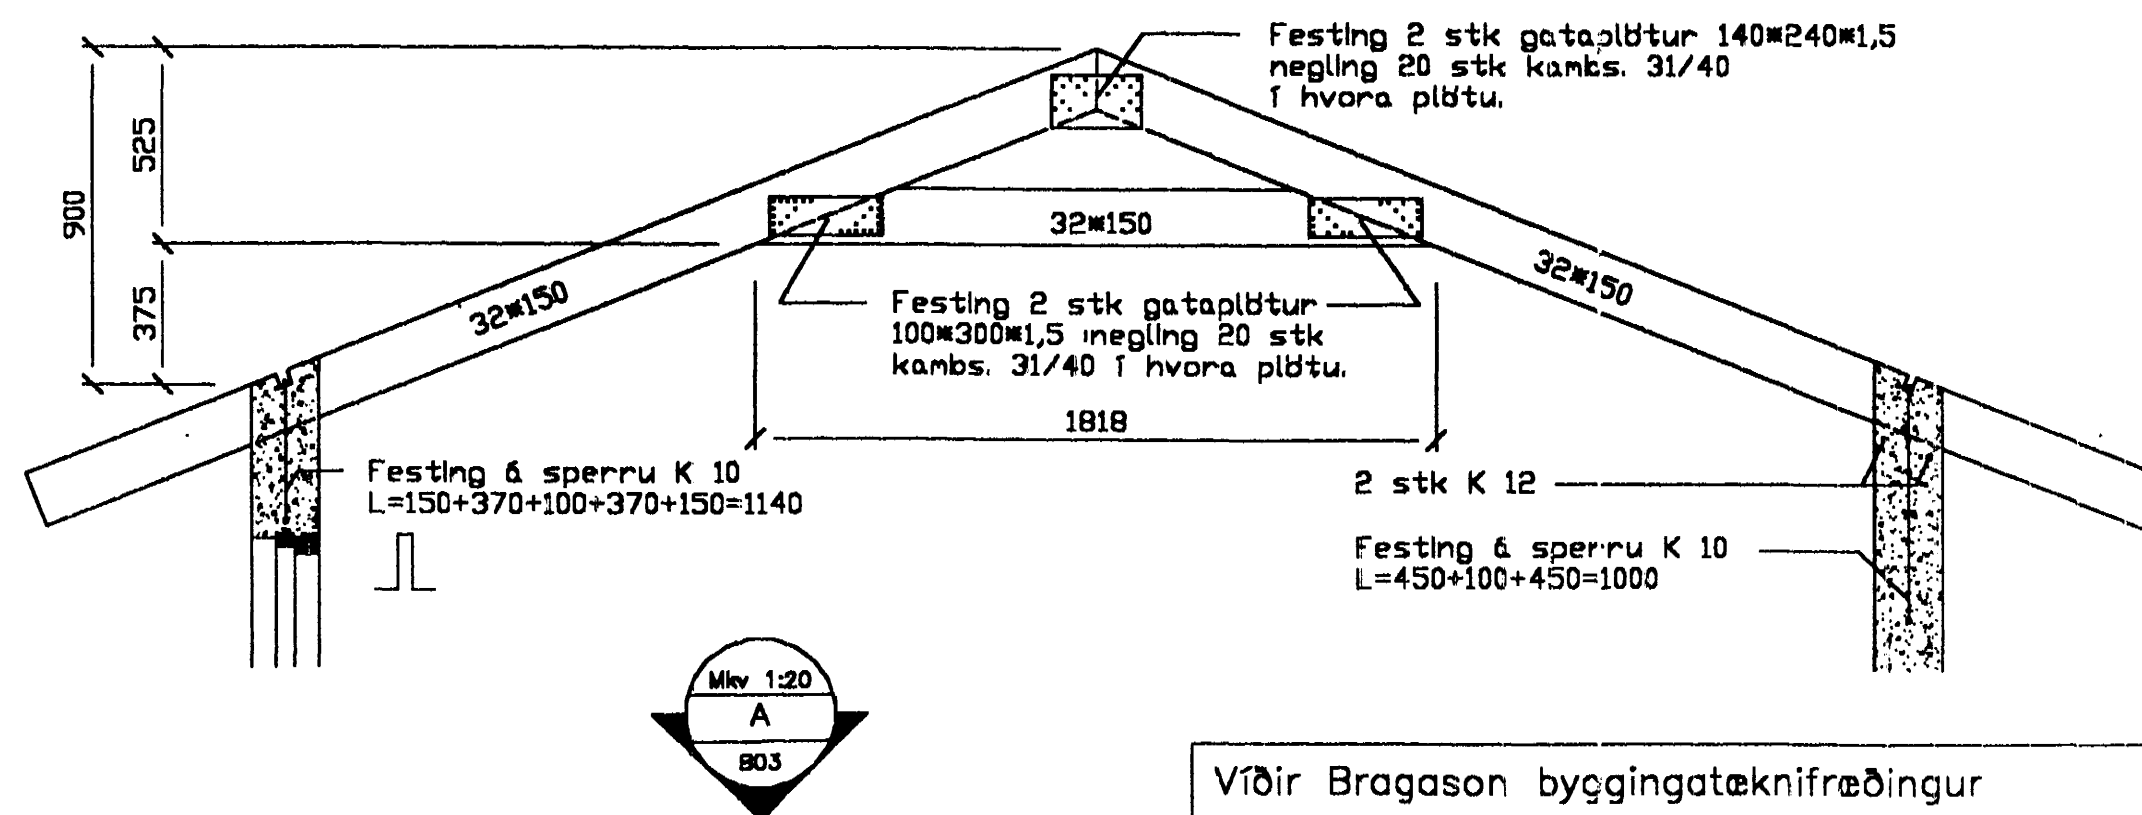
Festing 2 stk gataplötur 140*240*1,5
negling 20 stk kambs. 31/40
í hvora plötu.

900
525
375

32*150

32*150

32*150

Festing 2 stk gataplötur
100*300*1,5 negling 20 stk
kambs. 31/40 í hvora plötu.

1818

Festing á sperru K 10
L=150+370+100+370+150=1140

2 stk K 12

Festing á sperru K 10
L=450+100+450=1000

Mkv 1:20
A
803

Víðir Bragason byggingatæknifræðingur